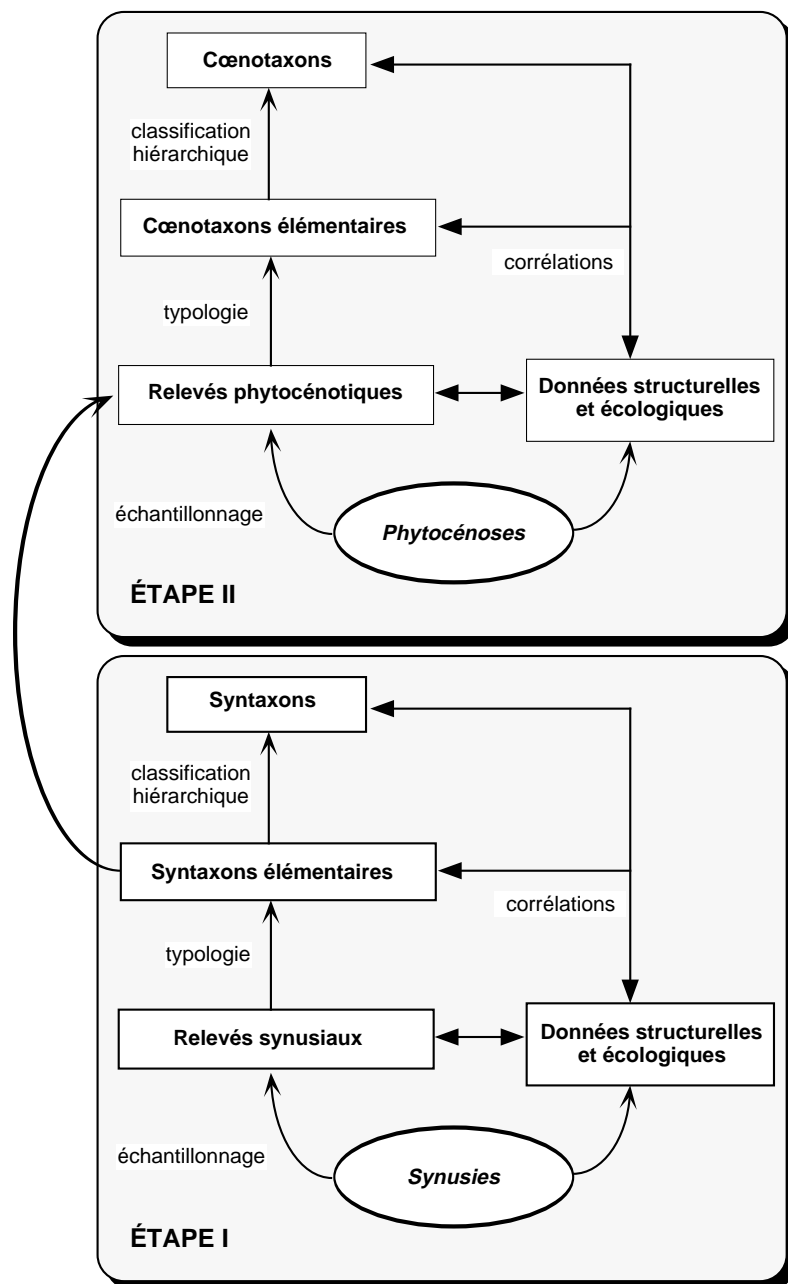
Cœnotaxons

classification hiérarchique

Cœnotaxons élémentaires

corrélations

typologie

Relevés phytocénotiques

Données structurelles et écologiques

échantillonnage

*Phytocénoses*

ÉTAPE II

Syntaxons

classification hiérarchique

Syntaxons élémentaires

corrélations

typologie

Relevés synusiaux

Données structurelles et écologiques

échantillonnage

*Synusies*

ÉTAPE I